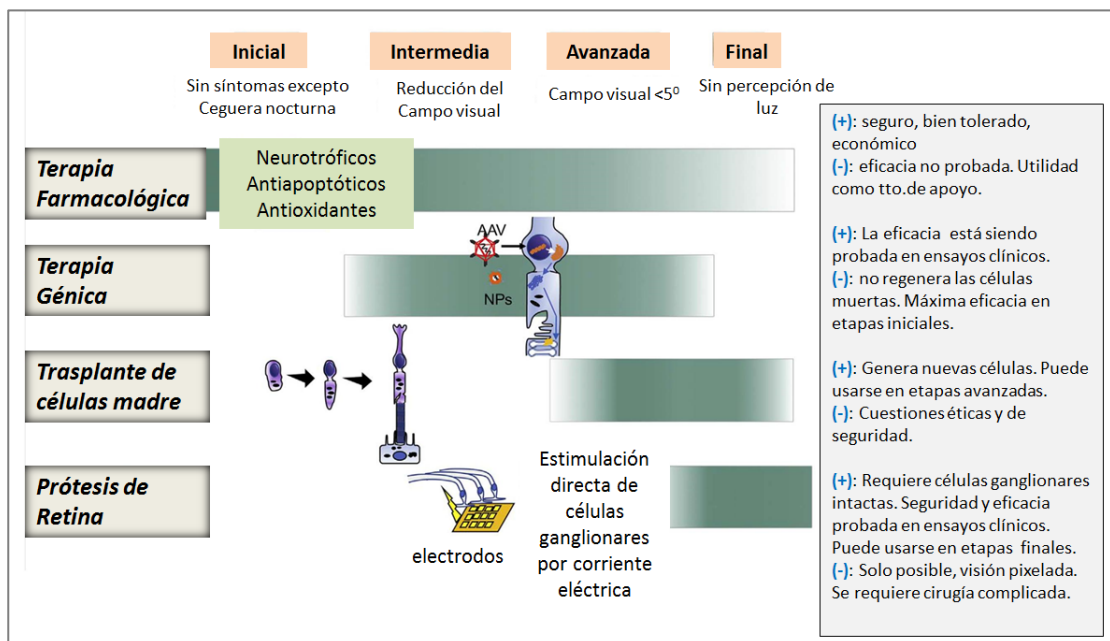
Inicial

Sin síntomas excepto Ceguera nocturna

Intermedia

Reducción del Campo visual

Avanzada

Campo visual <5º

Final

Sin percepción de luz

Terapia Farmacológica

Neurotróficos
Antiapoptóticos
Antioxidantes

Terapia Génica

AAV

NPs

Trasplante de células madre

Prótesis de Retina

electrodos

Estimulación directa de células ganglionares por corriente eléctrica

(+): seguro, bien tolerado, económico
(-): eficacia no probada. Utilidad como tto.de apoyo.

(+): La eficacia está siendo probada en ensayos clínicos.
(-): no regenera las células muertas. Máxima eficacia en etapas iniciales.

(+): Genera nuevas células. Puede usarse en etapas avanzadas.
(-): Cuestiones éticas y de seguridad.

(+): Requiere células ganglionares intactas. Seguridad y eficacia probada en ensayos clínicos. Puede usarse en etapas finales.
(-): Solo posible, visión pixelada. Se requiere cirugía complicada.